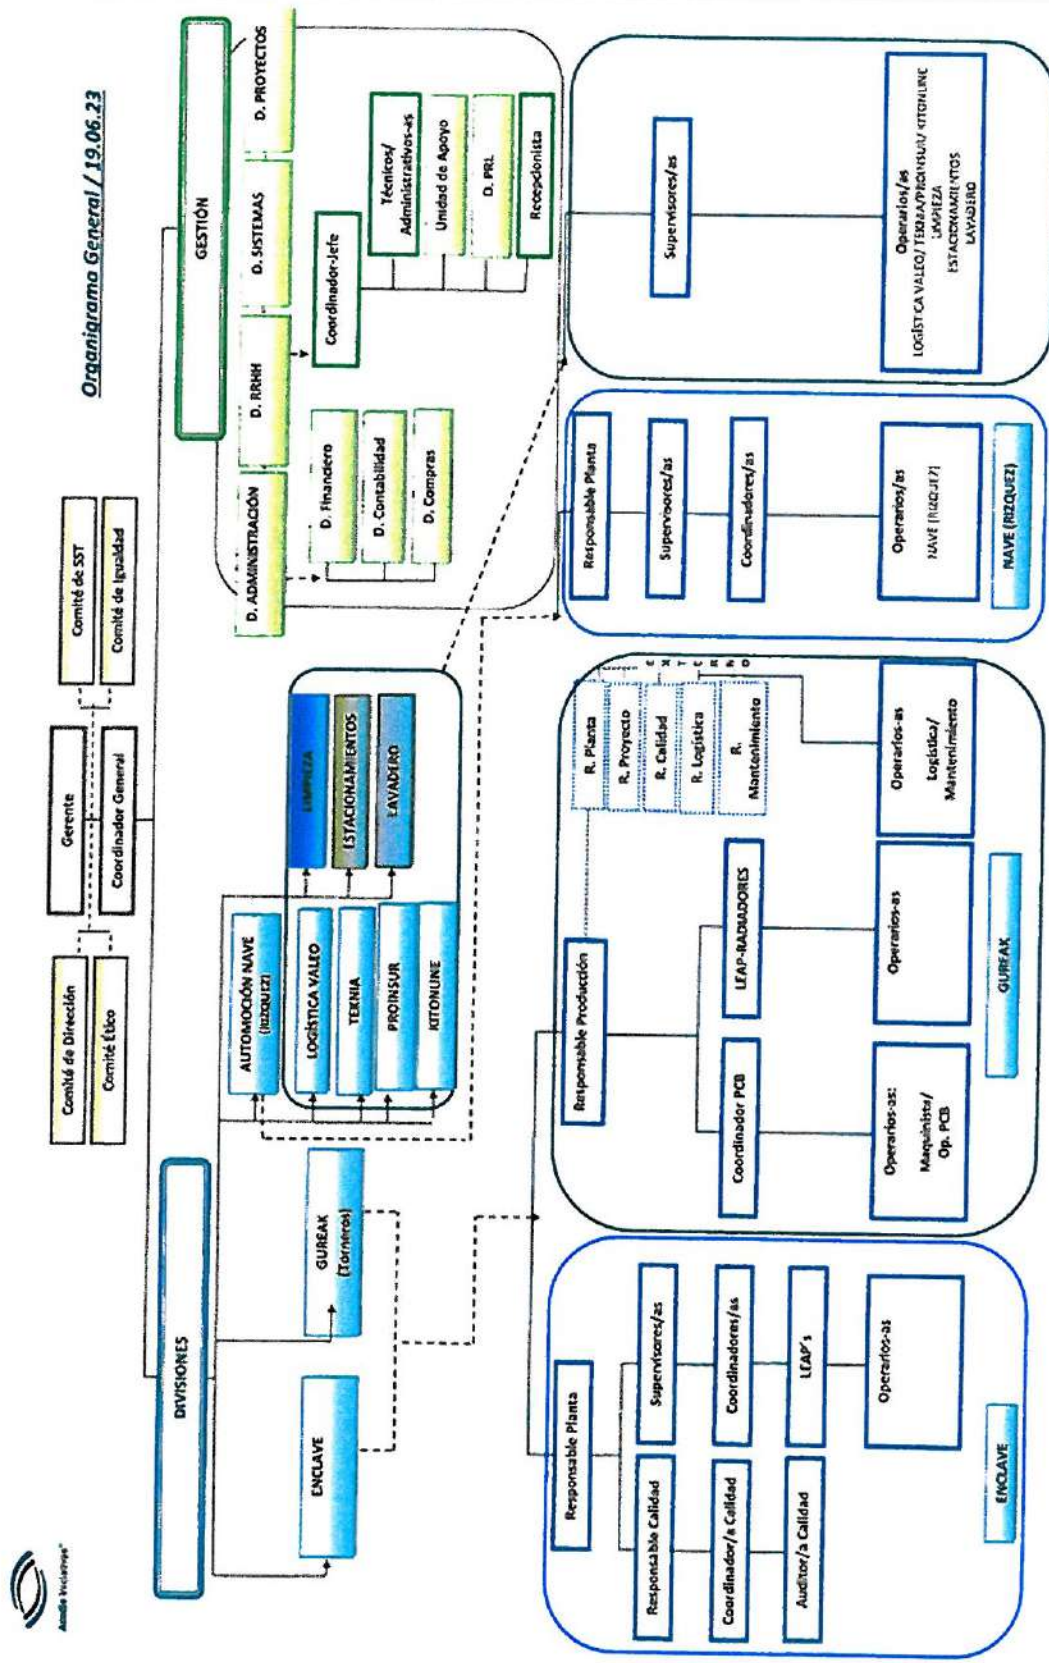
Organigrama General / 19.06.23

Comité de Dirección
Comité Ético
Gerente
Coordinador General
Comité de SST
Comité de Igualdad

GESTIÓN
D. ADMINISTRACIÓN
D. RRHH
D. SISTEMAS
D. PROYECTOS
D. Financiero
D. Contabilidad
D. Compras
Coordinador-Jefe
Técnicos/ Administrativos-as
Unidad de Apoyo
D. PRL
Recepcionista

DIVISIONES
ENCLAVE
GUREAK (Torneros)
AUTOMOCIÓN NAVE (RIZQUEZ)
LOGÍSTICA VALEO
TEKNIA
PROINSUR
KITONLINE
LIMPIEZA
ESTACIONAMIENTOS
LAVADERO

Supervisores/as
Operarios/as LOGÍSTICA VALEO/ TEKNIA/PROINSUR/ KITONLINE LIMPIEZA ESTACIONAMIENTOS LAVADERO

Responsable Planta
Supervisores/as
Coordinadores/as
Operarios/as NAVE (RIZQUEZ)
NAVE (RIZQUEZ)

Responsable Producción
R. Planta
R. Proyecto
R. Calidad
R. Logística
R. Mantenimiento
EXTERNO
Coordinador PCB
LEAP-RADIADORES
Operarios-as: Maquinista/ Op. PCB
Operarios-as
Operarios-as Logística/ Mantenimiento
GUREAK

Responsable Planta
Responsable Calidad
Coordinador/a Calidad
Auditor/a Calidad
Supervisores/as
Coordinadores/as
LEAP's
Operarios-as
ENCLAVE